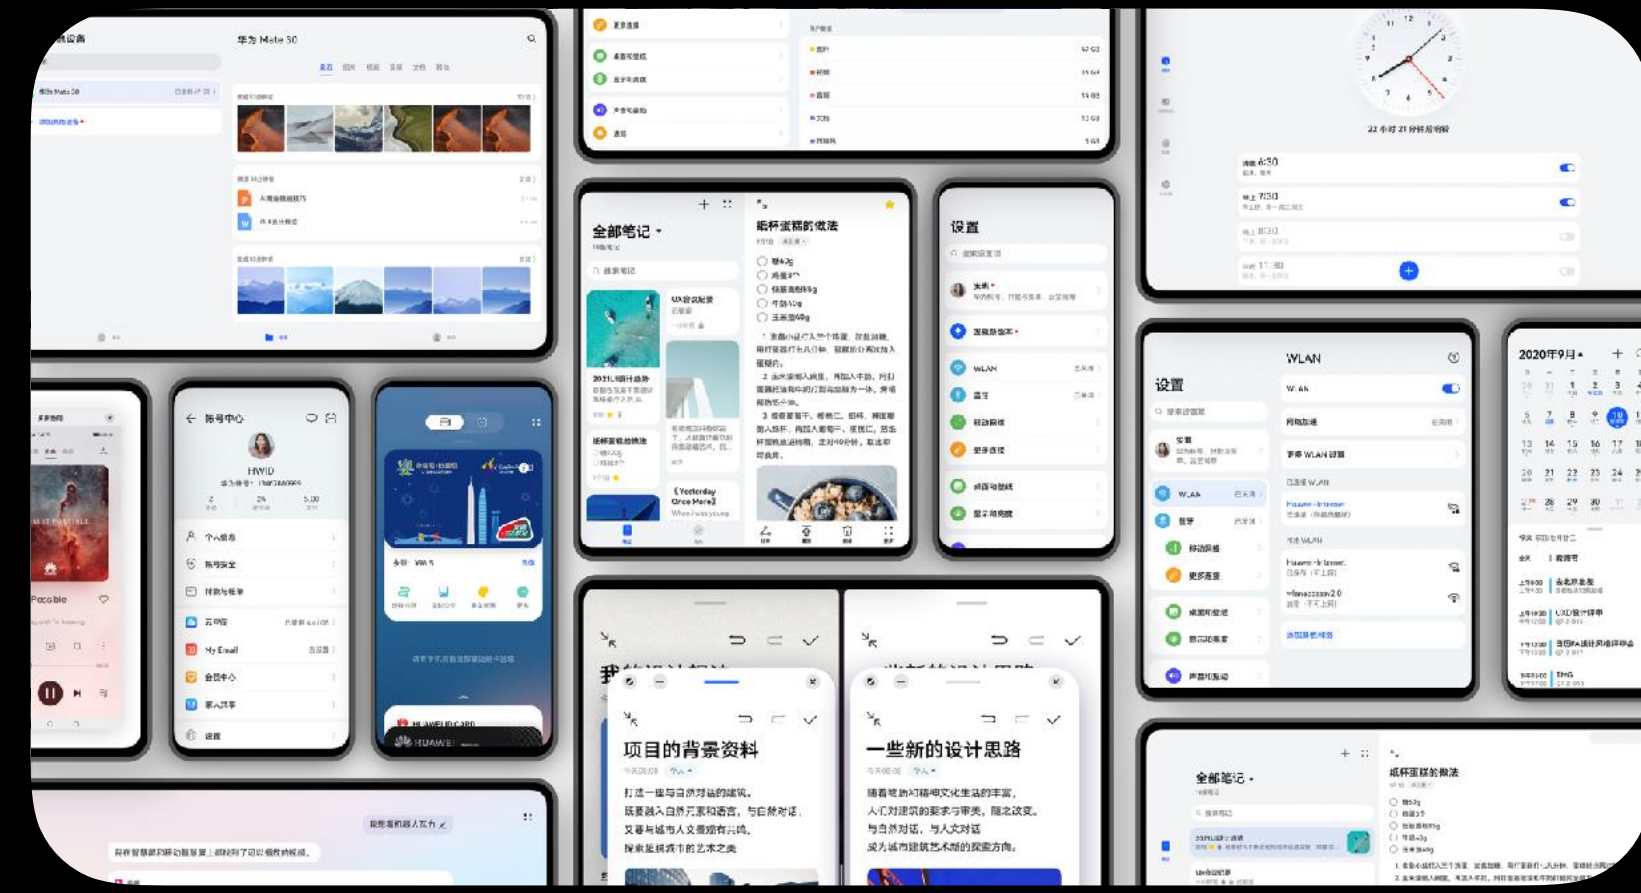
华为 Mate 30

全部笔记

纸杯蛋糕的做法

设置

帐号中心

HWID

个人信息

帐号安全

付款与账单

云空间

My Email

会员中心

家人共享

设置

WLAN

设置

WLAN

蓝牙

2020年9月

22 小时 21 分钟后响铃

6:30

7:30

8:30

17:30

项目的背景资料

打造一座与自然对话的建筑。
既要融入自然元素和语言，与自然对话，
又要与城市人文相互共鸣。
探索呈现城市的艺术之美

一些新的设计思路

随着城市精神文化生活的丰富，
人们对建筑的要求与审美，随之改变。
与自然对话，与人文对话
成为城市建筑艺术的探索方向。

HUAWEI CARD

HUAWEI

全部笔记

纸杯蛋糕的做法

Possible

Yesterday Once More